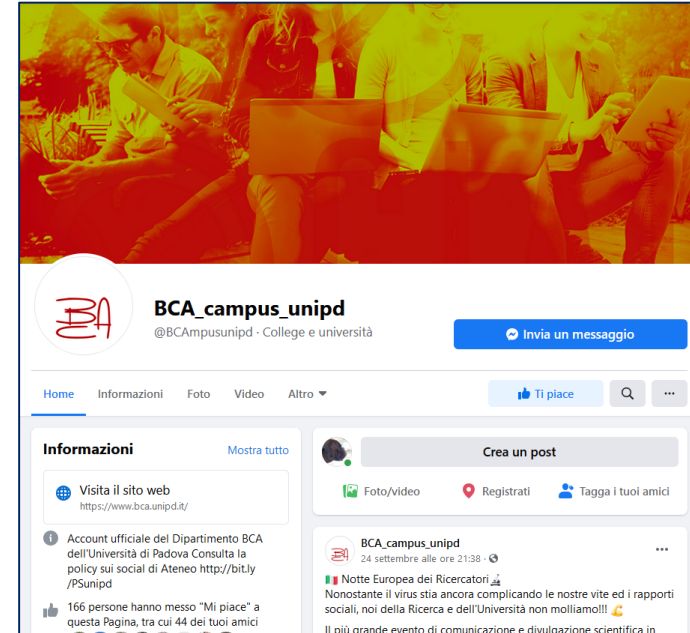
BCA

BCA_campus_unipd
@BCAmpusunipd · College e università

Invia un messaggio

Home Informazioni Foto Video Altro

Ti piace

Informazioni
Mostra tutto

Visita il sito web
https://www.bca.unipd.it/

Account ufficiale del Dipartimento BCA dell'Università di Padova Consulta la policy sui social di Ateneo http://bit.ly/PSunipd

166 persone hanno messo "Mi piace" a questa Pagina, tra cui 44 dei tuoi amici

Crea un post

Foto/video Registrati Tagga i tuoi amici

BCA_campus_unipd
24 settembre alle ore 21:38 ·

Notte Europea dei Ricercatori
Nonostante il virus stia ancora complicando le nostre vite ed i rapporti sociali, noi della Ricerca e dell'Università non molliamo!!!

Il più grande evento di comunicazione e divulgazione scientifica in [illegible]